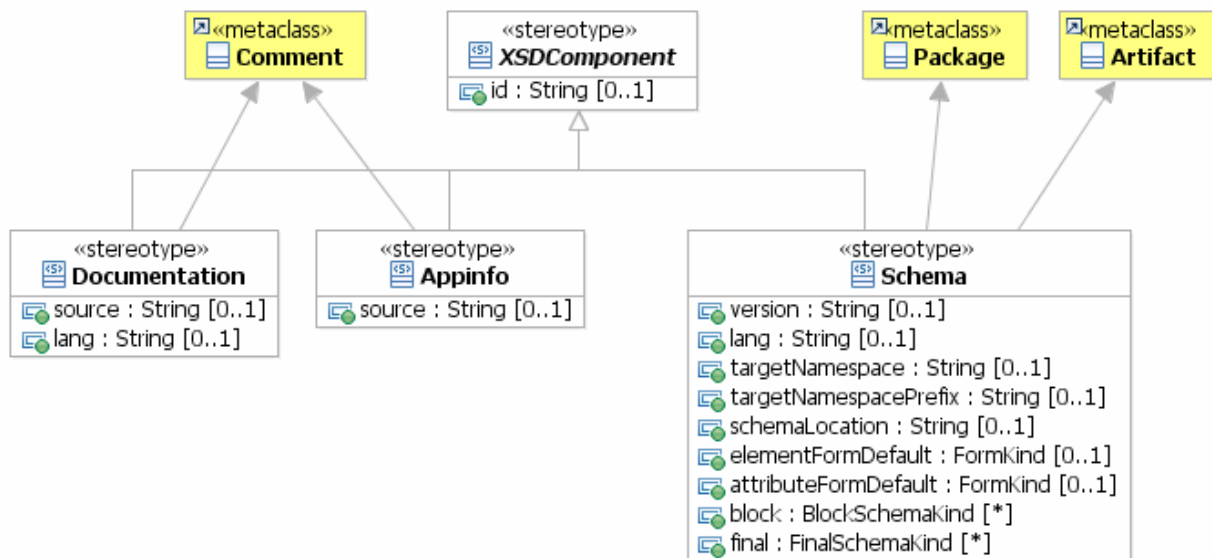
«metaclass»
Comment

«stereotype»
XSDComponent
id : String [0..1]

«metaclass»
Package

«metaclass»
Artifact

«stereotype»
Documentation
source : String [0..1]
lang : String [0..1]

«stereotype»
Appinfo
source : String [0..1]

«stereotype»
Schema
version : String [0..1]
lang : String [0..1]
targetNamespace : String [0..1]
targetNamespacePrefix : String [0..1]
schemaLocation : String [0..1]
elementFormDefault : FormKind [0..1]
attributeFormDefault : FormKind [0..1]
block : BlockSchemaKind [*]
final : FinalSchemaKind [*]